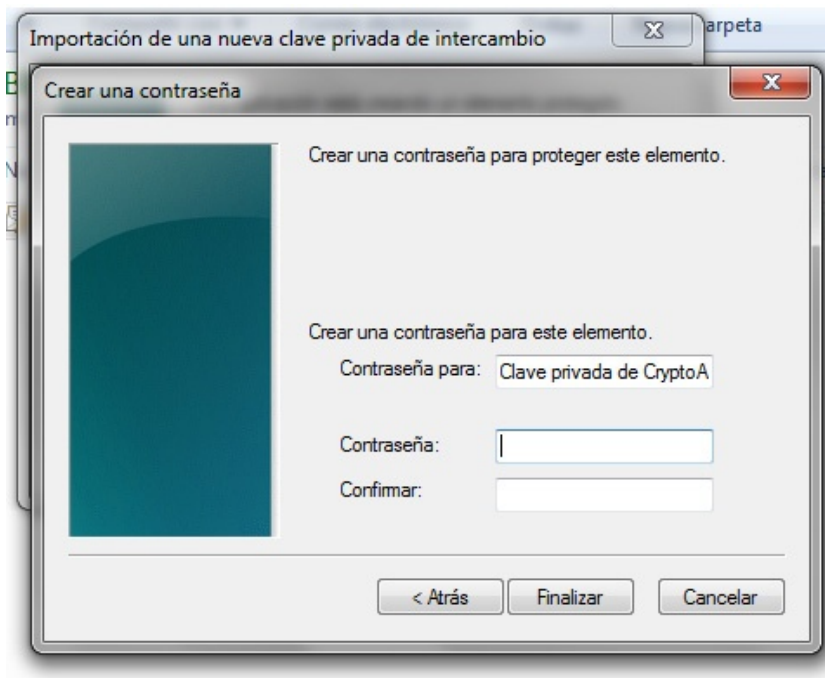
Importación de una nueva clave privada de intercambio

arpeta

Crear una contraseña

Crear una contraseña para proteger este elemento.

Crear una contraseña para este elemento.

Contraseña para: Clave privada de CryptoA

Contraseña:

Confirmar:

< Atrás

Finalizar

Cancelar